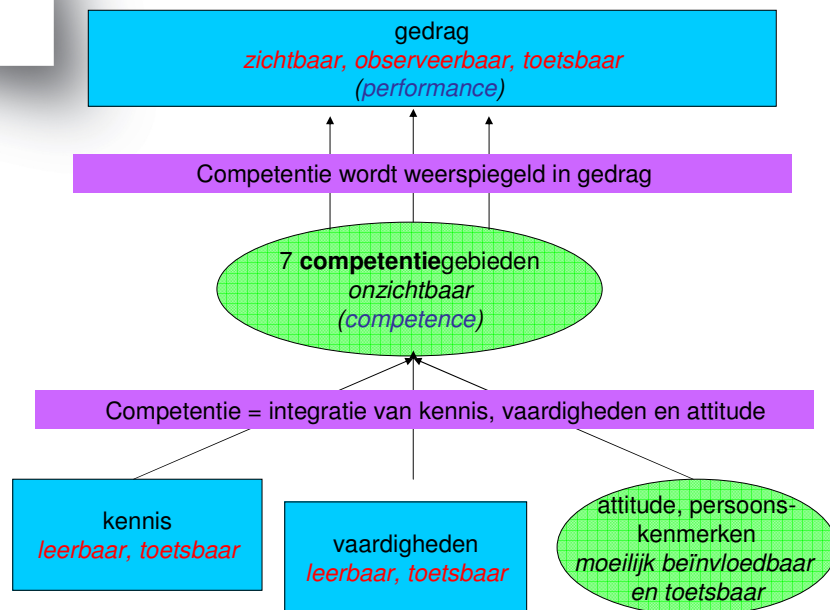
gedrag
zichtbaar, observeerbaar, toetsbaar
(performance)

Competentie wordt weerspiegeld in gedrag

7 **competentie**gebieden
onzichtbaar
(competence)

Competentie = integratie van kennis, vaardigheden en attitude

kennis
leerbaar, toetsbaar

vaardigheden
leerbaar, toetsbaar

attitude, persoonskenmerken
moeilijk beïnvloedbaar en toetsbaar